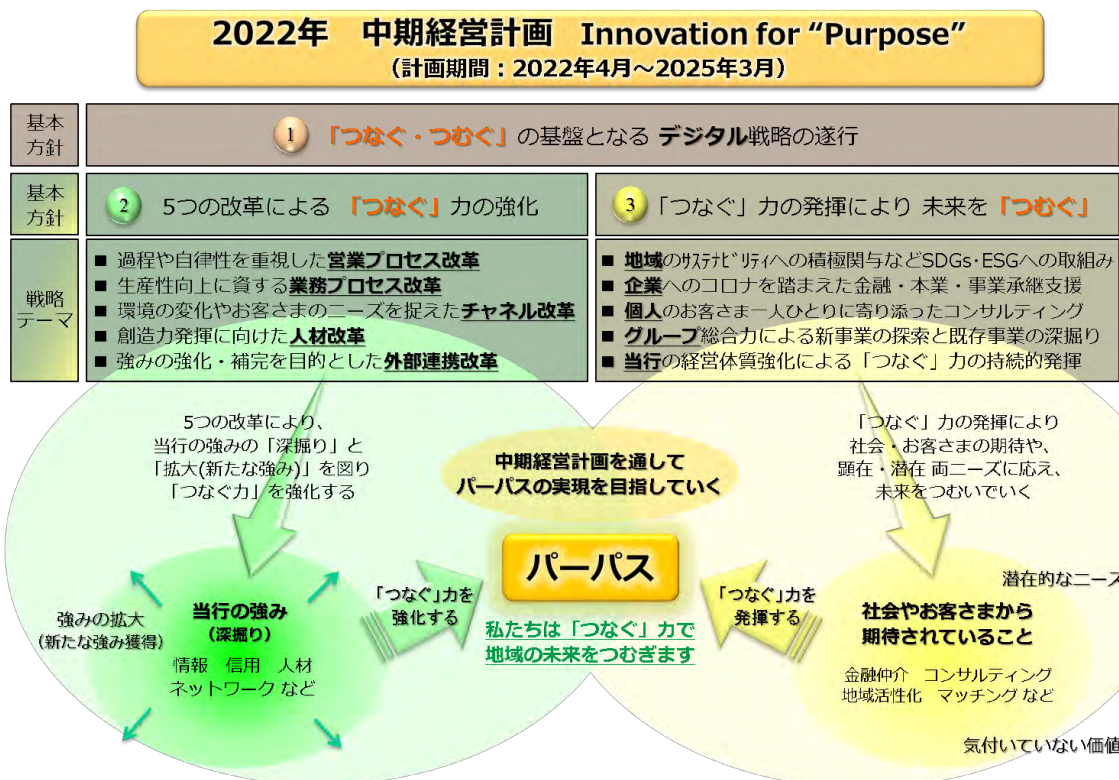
2022年　中期経営計画　Innovation for "Purpose"
（計画期間：2022年4月～2025年3月）

基本方針

1 「つなぐ・つむぐ」の基盤となる デジタル戦略の遂行

基本方針

2 5つの改革による「つなぐ」力の強化

3 「つなぐ」力の発揮により 未来を「つむぐ」

戦略テーマ

■ 過程や自律性を重視した営業プロセス改革
■ 生産性向上に資する業務プロセス改革
■ 環境の変化やお客さまのニーズを捉えたチャネル改革
■ 創造力発揮に向けた人材改革
■ 強みの強化・補完を目的とした外部連携改革

■ 地域のｻｽﾃﾅﾋﾞﾘﾃｨへの積極関与などSDGs・ESGへの取組み
■ 企業へのコロナを踏まえた金融・本業・事業承継支援
■ 個人のお客さま一人ひとりに寄り添ったコンサルティング
■ グループ総合力による新事業の探索と既存事業の深掘り
■ 当行の経営体質強化による「つなぐ」力の持続的発揮

5つの改革により、当行の強みの「深掘り」と「拡大(新たな強み)」を図り「つなぐ力」を強化する

中期経営計画を通して パーパスの実現を目指していく

「つなぐ」力の発揮により 社会・お客さまの期待や、顕在・潜在 両ニーズに応え、未来をつむいでいく

強みの拡大
（新たな強み獲得）

当行の強み
（深掘り）
情報　信用　人材
ネットワーク など

「つなぐ」力を強化する

パーパス

私たちは「つなぐ」力で 地域の未来をつむぎます

「つなぐ」力を発揮する

潜在的なニーズ

社会やお客さまから期待されていること

金融仲介　コンサルティング
地域活性化　マッチング など

気付いていない価値